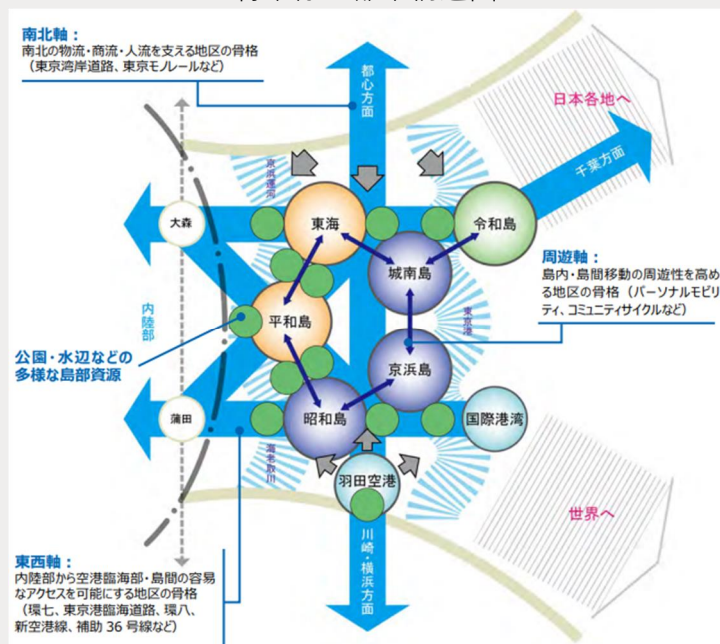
南北軸：
南北の物流・商流・人流を支える地区の骨格
（東京湾岸道路、東京モノレールなど）

都心方面

日本各地へ

千葉方面

京浜運河

大森

東海

令和島

城南島

周遊軸：
島内・島間移動の周遊性を高める地区の骨格（パーソナルモビリティ、コミュニティサイクルなど）

内陸部

平和島

東京湾

公園・水辺などの多様な島部資源

京浜島

蒲田

昭和島

国際港湾

海老取川

羽田空港

世界へ

川崎・横浜方面

東西軸：
内陸部から空港臨海部・島間の容易なアクセスを可能にする地区の骨格
（環七、東京港臨海道路、環八、新空港線、補助 36 号線など）